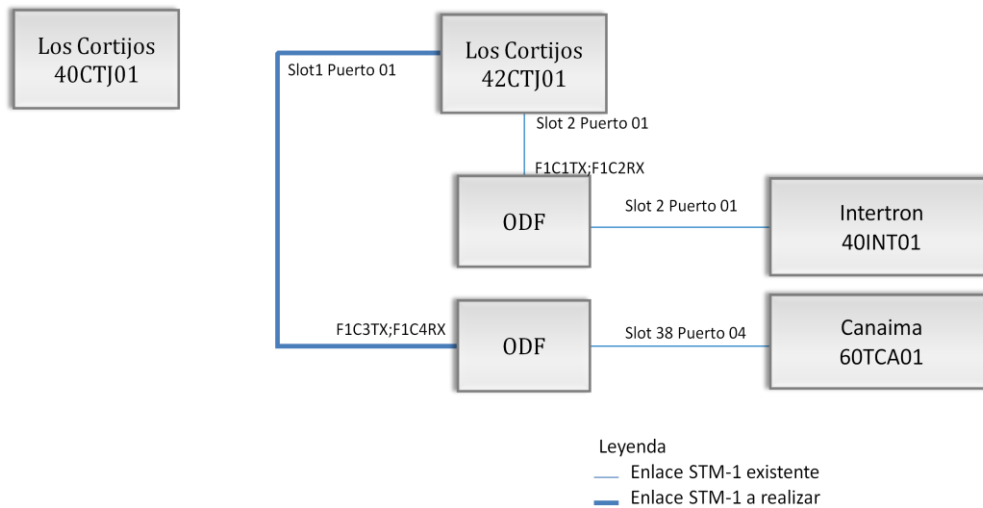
Los Cortijos
40CTJ01

Los Cortijos
42CTJ01

Slot1 Puerto 01

Slot 2 Puerto 01

F1C1TX;F1C2RX

ODF

Slot 2 Puerto 01

Intertron
40INT01

F1C3TX;F1C4RX

ODF

Slot 38 Puerto 04

Canaima
60TCA01

Leyenda
Enlace STM-1 existente
Enlace STM-1 a realizar